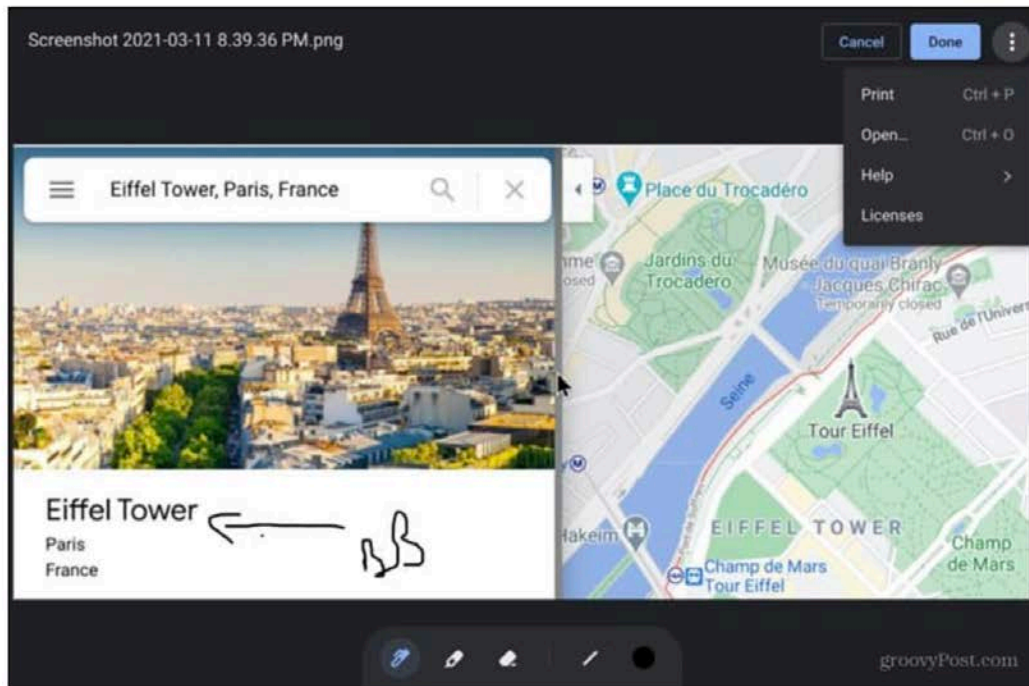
Screenshot 2021-03-11 8.39.36 PM.png

Cancel

Done

Print Ctrl + P

Open... Ctrl + O

Help

Licenses

Eiffel Tower, Paris, France

Place du Trocadéro

Jardins du Trocadéro

Musée du quai Branly - Jacques Chirac

Temporarily closed

Rue de l'Univers

Seine

Tour Eiffel

EIFFEL TOWER

Champ de Mars

Champ de Mars Tour Eiffel

Eiffel Tower

Paris

France

BB

groovyPost.com